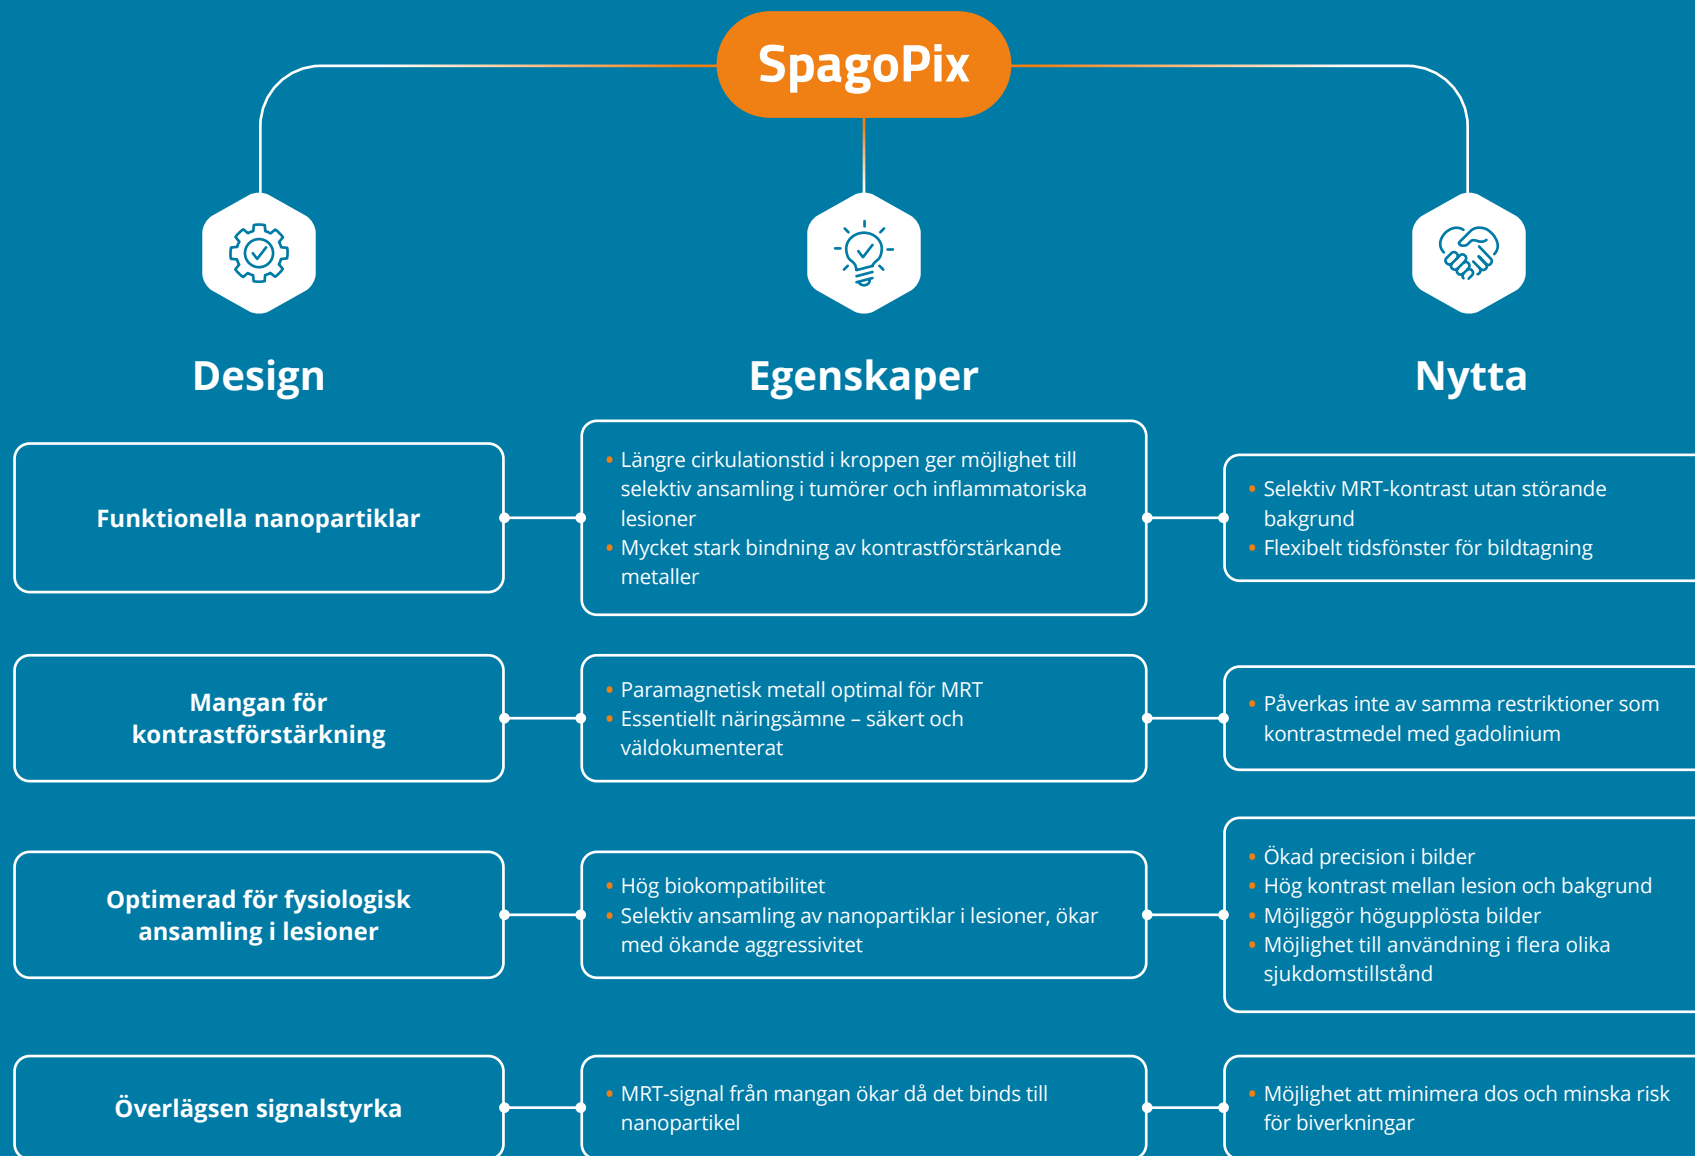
SpagoPix

Design

Egenskaper

Nytta

Funktionella nanopartiklar

• Längre cirkulationstid i kroppen ger möjlighet till selektiv ansamling i tumörer och inflammatoriska lesioner
• Mycket stark bindning av kontrastförstärkande metaller

• Selektiv MRT-kontrast utan störande bakgrund
• Flexibelt tidsfönster för bildtagning

Mangan för kontrastförstärkning

• Paramagnetisk metall optimal för MRT
• Essentiellt näringsämne – säkert och väldokumenterat

• Påverkas inte av samma restriktioner som kontrastmedel med gadolinium

Optimerad för fysiologisk ansamling i lesioner

• Hög biokompatibilitet
• Selektiv ansamling av nanopartiklar i lesioner, ökar med ökande aggressivitet

• Ökad precision i bilder
• Hög kontrast mellan lesion och bakgrund
• Möjliggör högupplösta bilder
• Möjlighet till användning i flera olika sjukdomstillstånd

Överlägsen signalstyrka

• MRT-signal från mangan ökar då det binds till nanopartikel

• Möjlighet att minimera dos och minska risk för biverkningar